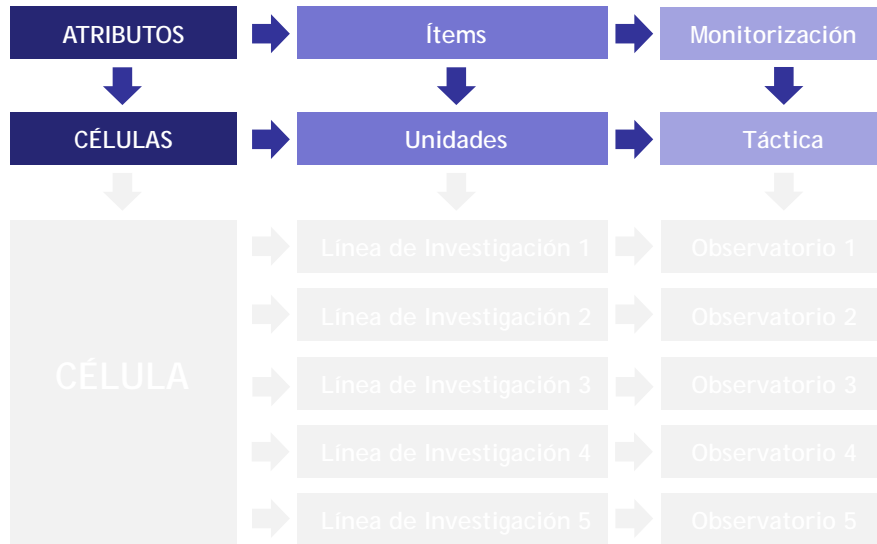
ATRIBUTOS
Ítems
Monitorización

CÉLULAS
Unidades
Táctica

CÉLULA

Línea de Investigación 1
Observatorio 1

Línea de Investigación 2
Observatorio 2

Línea de Investigación 3
Observatorio 3

Línea de Investigación 4
Observatorio 4

Línea de Investigación 5
Observatorio 5